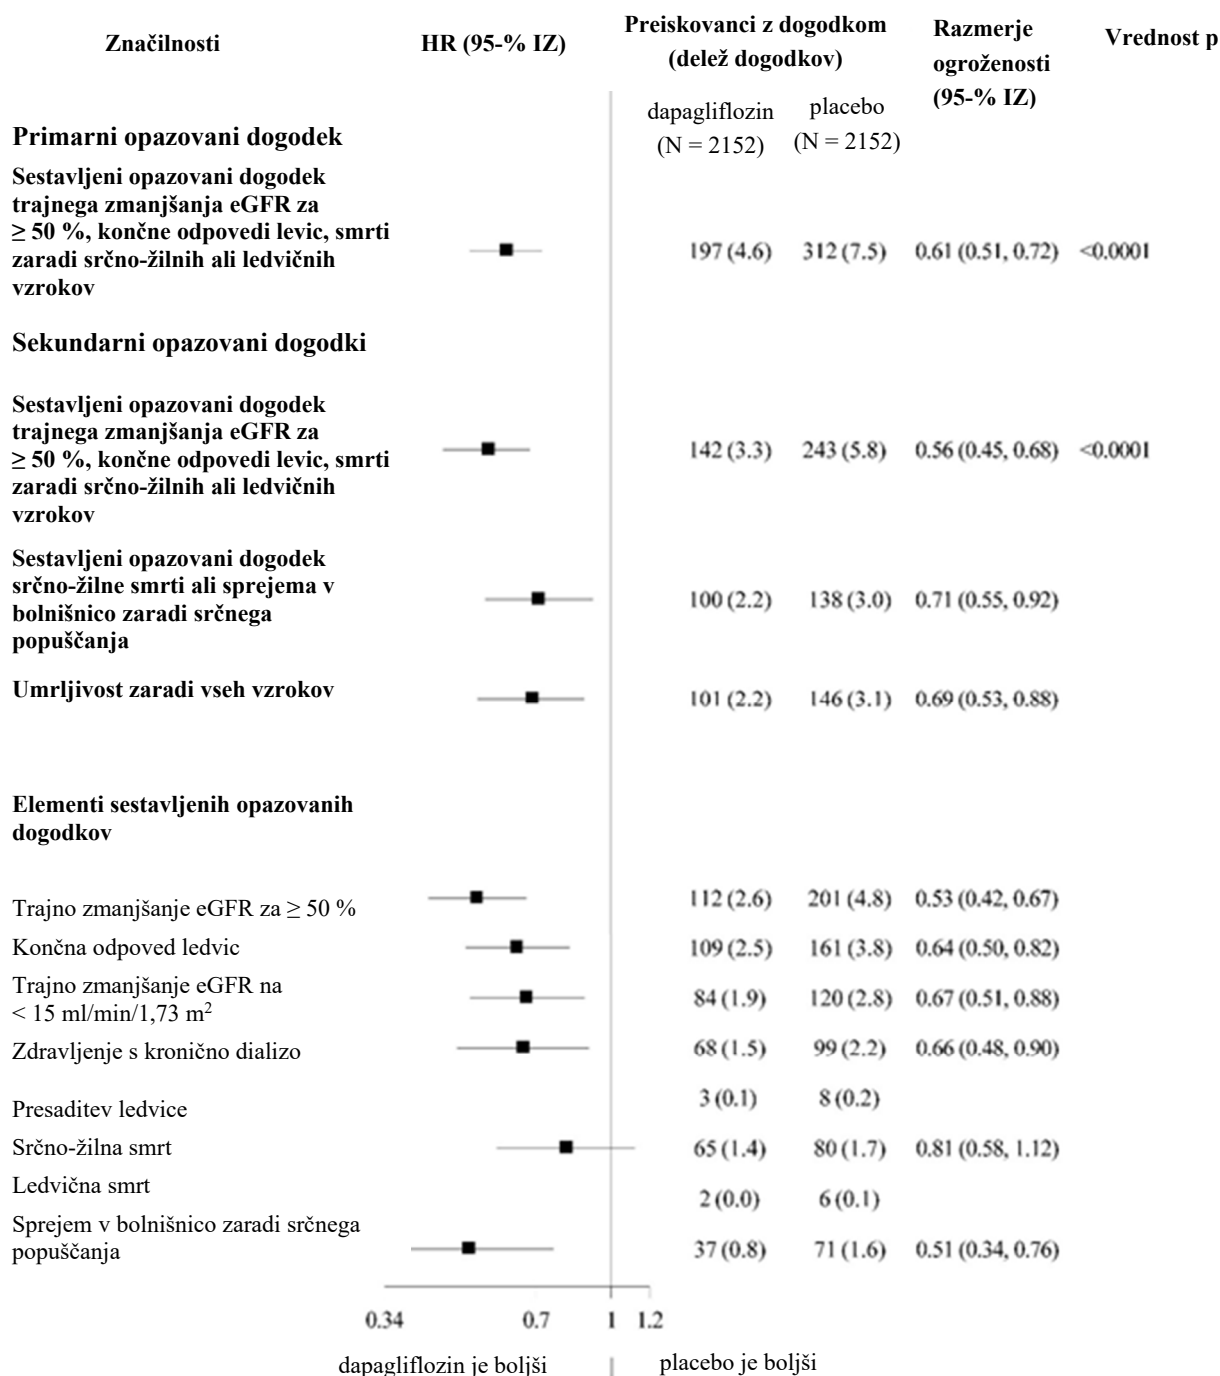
| Značilnosti | HR (95-% IZ) | Preiskovanci z dogodkom (delež dogodkov) dapagliflozin (N = 2152) | placebo (N = 2152) | Razmerje ogroženosti (95-% IZ) | Vrednost p |
|---|---|---|---|---|---|
| **Primarni opazovani dogodek** | | | | | |
| **Sestavljeni opazovani dogodek trajnega zmanjšanja eGFR za ≥ 50 %, končne odpovedi levic, smrti zaradi srčno-žilnih ali ledvičnih vzrokov** | | 197 (4.6) | 312 (7.5) | 0.61 (0.51, 0.72) | <0.0001 |
| **Sekundarni opazovani dogodki** | | | | | |
| **Sestavljeni opazovani dogodek trajnega zmanjšanja eGFR za ≥ 50 %, končne odpovedi levic, smrti zaradi srčno-žilnih ali ledvičnih vzrokov** | | 142 (3.3) | 243 (5.8) | 0.56 (0.45, 0.68) | <0.0001 |
| **Sestavljeni opazovani dogodek srčno-žilne smrti ali sprejema v bolnišnico zaradi srčnega popuščanja** | | 100 (2.2) | 138 (3.0) | 0.71 (0.55, 0.92) | |
| **Umrljivost zaradi vseh vzrokov** | | 101 (2.2) | 146 (3.1) | 0.69 (0.53, 0.88) | |
| **Elementi sestavljenih opazovanih dogodkov** | | | | | |
| Trajno zmanjšanje eGFR za ≥ 50 % | | 112 (2.6) | 201 (4.8) | 0.53 (0.42, 0.67) | |
| Končna odpoved ledvic | | 109 (2.5) | 161 (3.8) | 0.64 (0.50, 0.82) | |
| Trajno zmanjšanje eGFR na < 15 ml/min/1,73 m$^2$ | | 84 (1.9) | 120 (2.8) | 0.67 (0.51, 0.88) | |
| Zdravljenje s kronično dializo | | 68 (1.5) | 99 (2.2) | 0.66 (0.48, 0.90) | |
| Presaditev ledvice | | 3 (0.1) | 8 (0.2) | | |
| Srčno-žilna smrt | | 65 (1.4) | 80 (1.7) | 0.81 (0.58, 1.12) | |
| Ledvična smrt | | 2 (0.0) | 6 (0.1) | | |
| Sprejem v bolnišnico zaradi srčnega popuščanja | | 37 (0.8) | 71 (1.6) | 0.51 (0.34, 0.76) | |

0.34 0.7 1 1.2

dapagliflozin je boljši | placebo je boljši